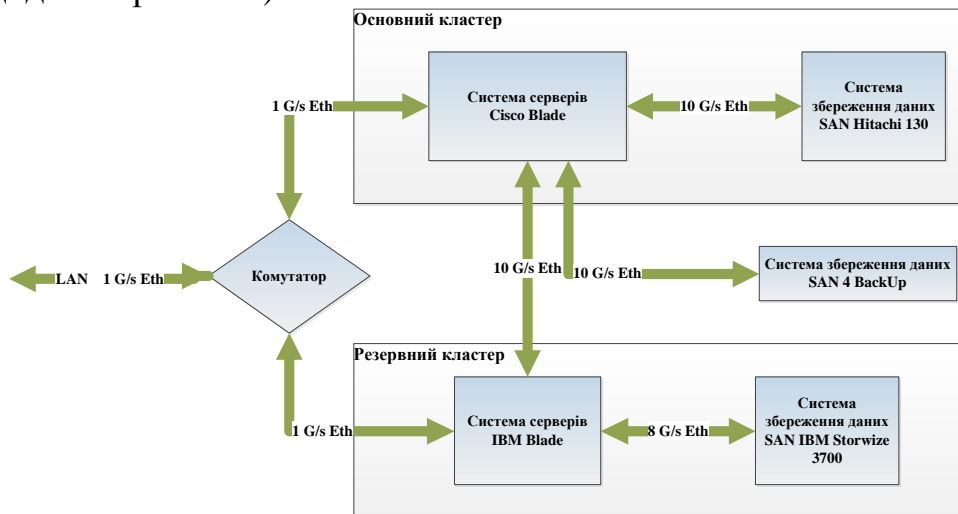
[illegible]

Основний кластер

1 G/s Eth

Система серверів Cisco Blade

10 G/s Eth

Система збереження даних SAN Hitachi 130

LAN 1 G/s Eth

Комутатор

10 G/s Eth

10 G/s Eth

Система збереження даних SAN 4 BackUp

Резервний кластер

1 G/s Eth

Система серверів IBM Blade

8 G/s Eth

Система збереження даних SAN IBM Storwize 3700